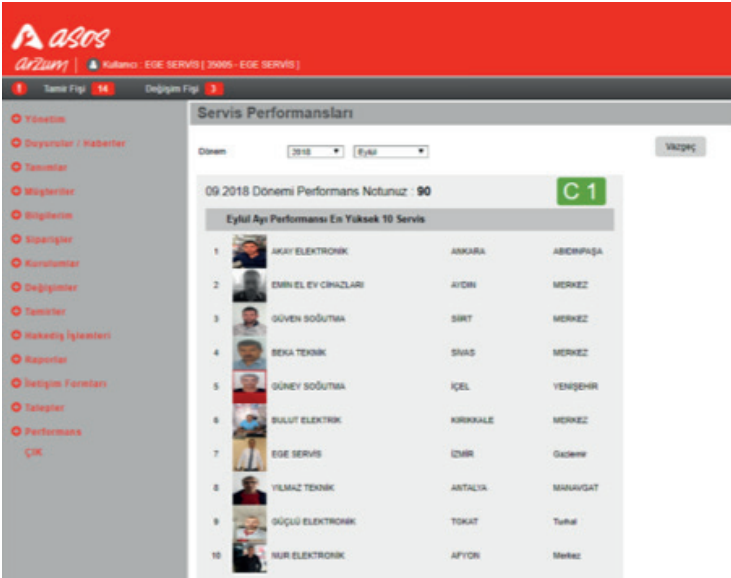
asos

Arzum | Kullanıcı : EGE SERVİS [ 35005 - EGE SERVİS ]

Tamir Fişi 14 Değişim Fişi 3

Yönetim
Duyurular / Haberler
Tanımlar
Müşteriler
Bilgilerim
Siparişler
Kurulumlar
Değişimler
Tamirler
Hakediş İşlemleri
Raporlar
İletişim Formları
Talepler
Performans
ÇIK

Servis Performansları

Dönem 2018 Eylül

Vazgeç

09.2018 Dönemi Performans Notunuz : 90

C 1

Eylül Ayı Performansı En Yüksek 10 Servis

| | | | |
|---|---|---|---|
| 1 | AKAY ELEKTRONİK | ANKARA | ABIDINPAŞA |
| 2 | EMİN EL EV CİHAZLARI | AYDIN | MERKEZ |
| 3 | GÜVEN SOĞUTMA | SİİRT | MERKEZ |
| 4 | SEKA TEKNİK | SİVAS | MERKEZ |
| 5 | GÜNEY SOĞUTMA | İÇEL | YENİŞEHİR |
| 6 | BULUT ELEKTRİK | KIRIKKALE | MERKEZ |
| 7 | EGE SERVİS | İZMİR | Gaziemir |
| 8 | YILMAZ TEKNİK | ANTALYA | MANAVGAT |
| 9 | GÜÇLÜ ELEKTRONİK | TOKAT | Turhal |
| 10 | NUR ELEKTRONİK | AFYON | Merkez |